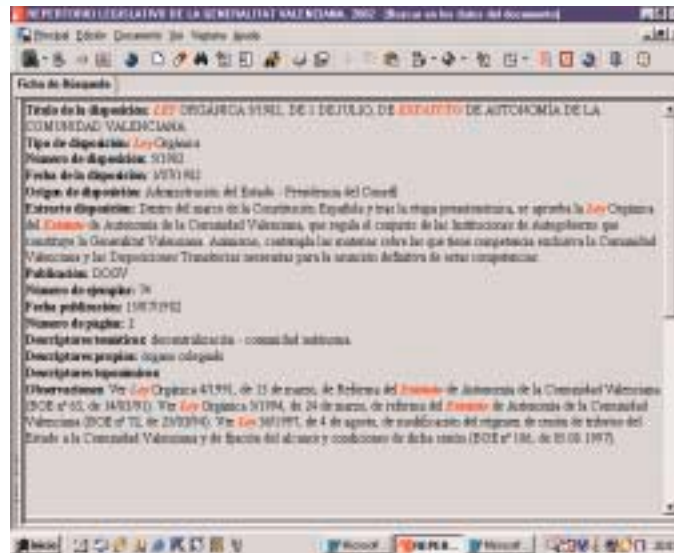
REPERTORIO LEGISLATIVO DE LA GENERALITAT VALENCIANA, 2002 [Buscar en los datos del documento]

Archivo Edición Documento Ver Ventana Ayuda

Ficha de Búsqueda

Título de la disposición: LEY ORGÁNICA 5/1982, DE 1 DE JULIO, DE ESTATUTO DE AUTONOMÍA DE LA COMUNIDAD VALENCIANA.
Tipo de disposición: Ley Orgánica
Número de disposición: 5/1982
Fecha de la disposición: 1/07/1982
Origen de disposición: Administración del Estado - Presidencia del Consell
Extracto disposición: Dentro del marco de la Constitución Española y tras la etapa preautonómica, se aprueba la Ley Orgánica del Estatuto de Autonomía de la Comunidad Valenciana, que regula el conjunto de las Instituciones de Autogobierno que constituye la Generalitat Valenciana. Asimismo, contempla las materias sobre las que tiene competencia exclusiva la Comunidad Valenciana y las Disposiciones Transitorias necesarias para la asunción definitiva de estas competencias.
Publicación: DOGV
Número de ejemplar: 74
Fecha publicación: 15/07/1982
Número de páginas: 2
Descriptores temáticos: descentralización - comunidad autónoma
Descriptores propios: órgano colegiado
Descriptores toponímicos:
Observaciones: Ver Ley Orgánica 4/1991, de 13 de marzo, de Reforma del Estatuto de Autonomía de la Comunidad Valenciana (BOE nº 63, de 14/03/91). Ver Ley Orgánica 5/1994, de 24 de marzo, de reforma del Estatuto de Autonomía de la Comunidad Valenciana (BOE nº 72, de 25/03/94). Ver Ley 30/1997, de 4 de agosto, de modificación del régimen de cesión de tributos del Estado a la Comunidad Valenciana y de fijación del alcance y condiciones de dicha cesión (BOE nº 186, de 05.08.1997).

Inicio Microsoft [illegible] Microsoft